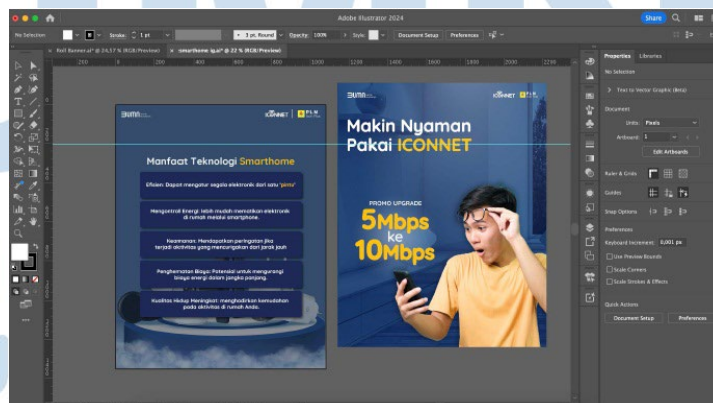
Adobe Illustrator 2024

Share

No Selection

Stroke: 1 pt

3 pt. Round

Opacity: 100%

Style:

Document Setup

Preferences

Roll Banner.ai* @ 24,57 % (RGB/Preview)

smarthome ig.ai* @ 22 % (RGB/Preview)

BUMN

ICONNET

PLN

Manfaat Teknologi Smarthome

Efisien: Dapat mengatur segala elektronik dari satu 'genu'

Mengontrol Energi: lebih mudah mematikan elektronik di rumah melalui smartphone.

Keamanan: Mendapatkan peringatan jika terjadi aktivitas yang mencurigakan dari jarak jauh

Penghematan Biaya: Potensial untuk mengurangi biaya energi dalam jangka panjang.

Kualitas Hidup Meningkat: menghadirkan kemudahan pada aktivitas di rumah Anda.

BUMN

ICONNET

Makin Nyaman Pakai ICONNET

PROMO UPGRADE

5Mbps ke 10Mbps

Properties

Libraries

No Selection

Text to Vector Graphic (Beta)

Document

Units: Pixels

Artboard: 1

Edit Artboards

Rulers & Grids

Guides

Snap Options

Preferences

Keyboard Increment: 0,001 px

Use Preview Bounds

Scale Corners

Scale Strokes & Effects

Quick Actions

Document Setup

Preferences